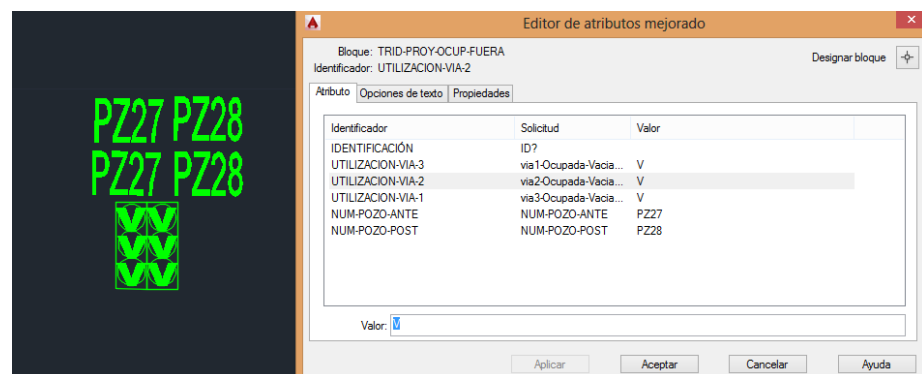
PZ27 PZ28
PZ27 PZ28
VV
VV
VV

Editor de atributos mejorado

Bloque: TRID-PROY-OCUP-FUERA
Identificador: UTILIZACION-VIA-2

Designar bloque

Atributo | Opciones de texto | Propiedades

| Identificador | Solicitud | Valor |
|---|---|---|
| IDENTIFICACIÓN | ID? | |
| UTILIZACION-VIA-3 | via1-Ocupada-Vacia... | V |
| UTILIZACION-VIA-2 | via2-Ocupada-Vacia... | V |
| UTILIZACION-VIA-1 | via3-Ocupada-Vacia... | V |
| NUM-POZO-ANTE | NUM-POZO-ANTE | PZ27 |
| NUM-POZO-POST | NUM-POZO-POST | PZ28 |

Valor: V

Aplicar | Aceptar | Cancelar | Ayuda